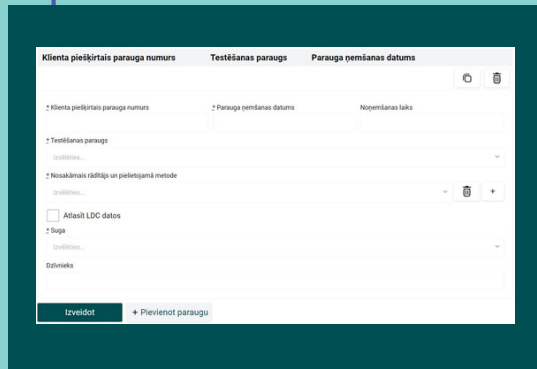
Klienta piešķirtais parauga numurs Testēšanas paraugs Parauga ņemšanas datums

* Klienta piešķirtais parauga numurs
* Parauga ņemšanas datums
Noņemšanas laiks

* Testēšanas paraugs
Izvēlēties...

* Nosakāmais rādītājs un pielietojamā metode
Izvēlēties...
+

Atlasīt LDC datos

* Suga
Izvēlēties...

Dzīvnieks

Izveidot
+ Pievienot paraugu